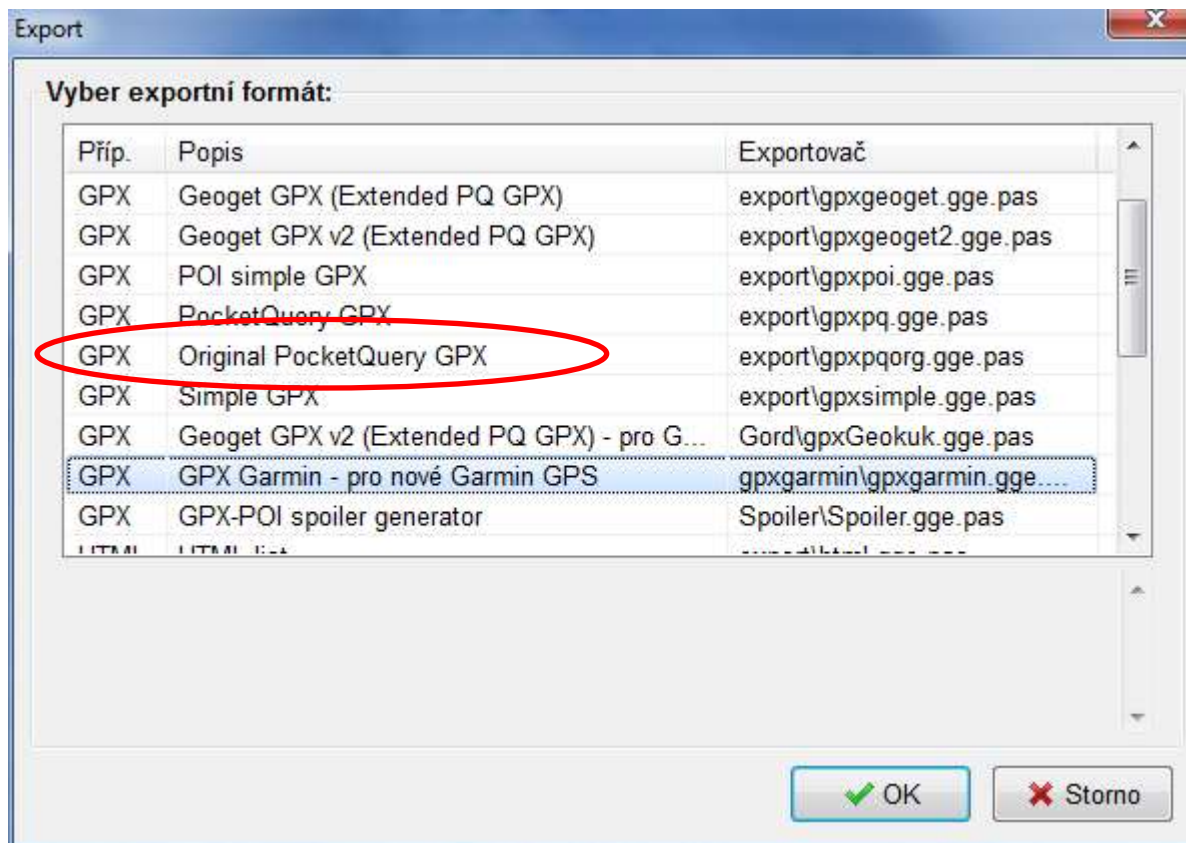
Export

Vyber exportní formát:

| Příp. | Popis | Exportovač |
|---|---|---|
| GPX | Geoget GPX (Extended PQ GPX) | export\gpxgeoget.gge.pas |
| GPX | Geoget GPX v2 (Extended PQ GPX) | export\gpxgeoget2.gge.pas |
| GPX | POI simple GPX | export\gpxpoi.gge.pas |
| GPX | PocketQuery GPX | export\gpxpq.gge.pas |
| GPX | Original PocketQuery GPX | export\gpxpqorg.gge.pas |
| GPX | Simple GPX | export\gpxsimple.gge.pas |
| GPX | Geoget GPX v2 (Extended PQ GPX) - pro G... | Gord\gpxGeokuk.gge.pas |
| GPX | GPX Garmin - pro nové Garmin GPS | gpxgarmin\gpxgarmin.gge.... |
| GPX | GPX-POI spoiler generator | Spoiler\Spoiler.gge.pas |
| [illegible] | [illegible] | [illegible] |

OK
Storno